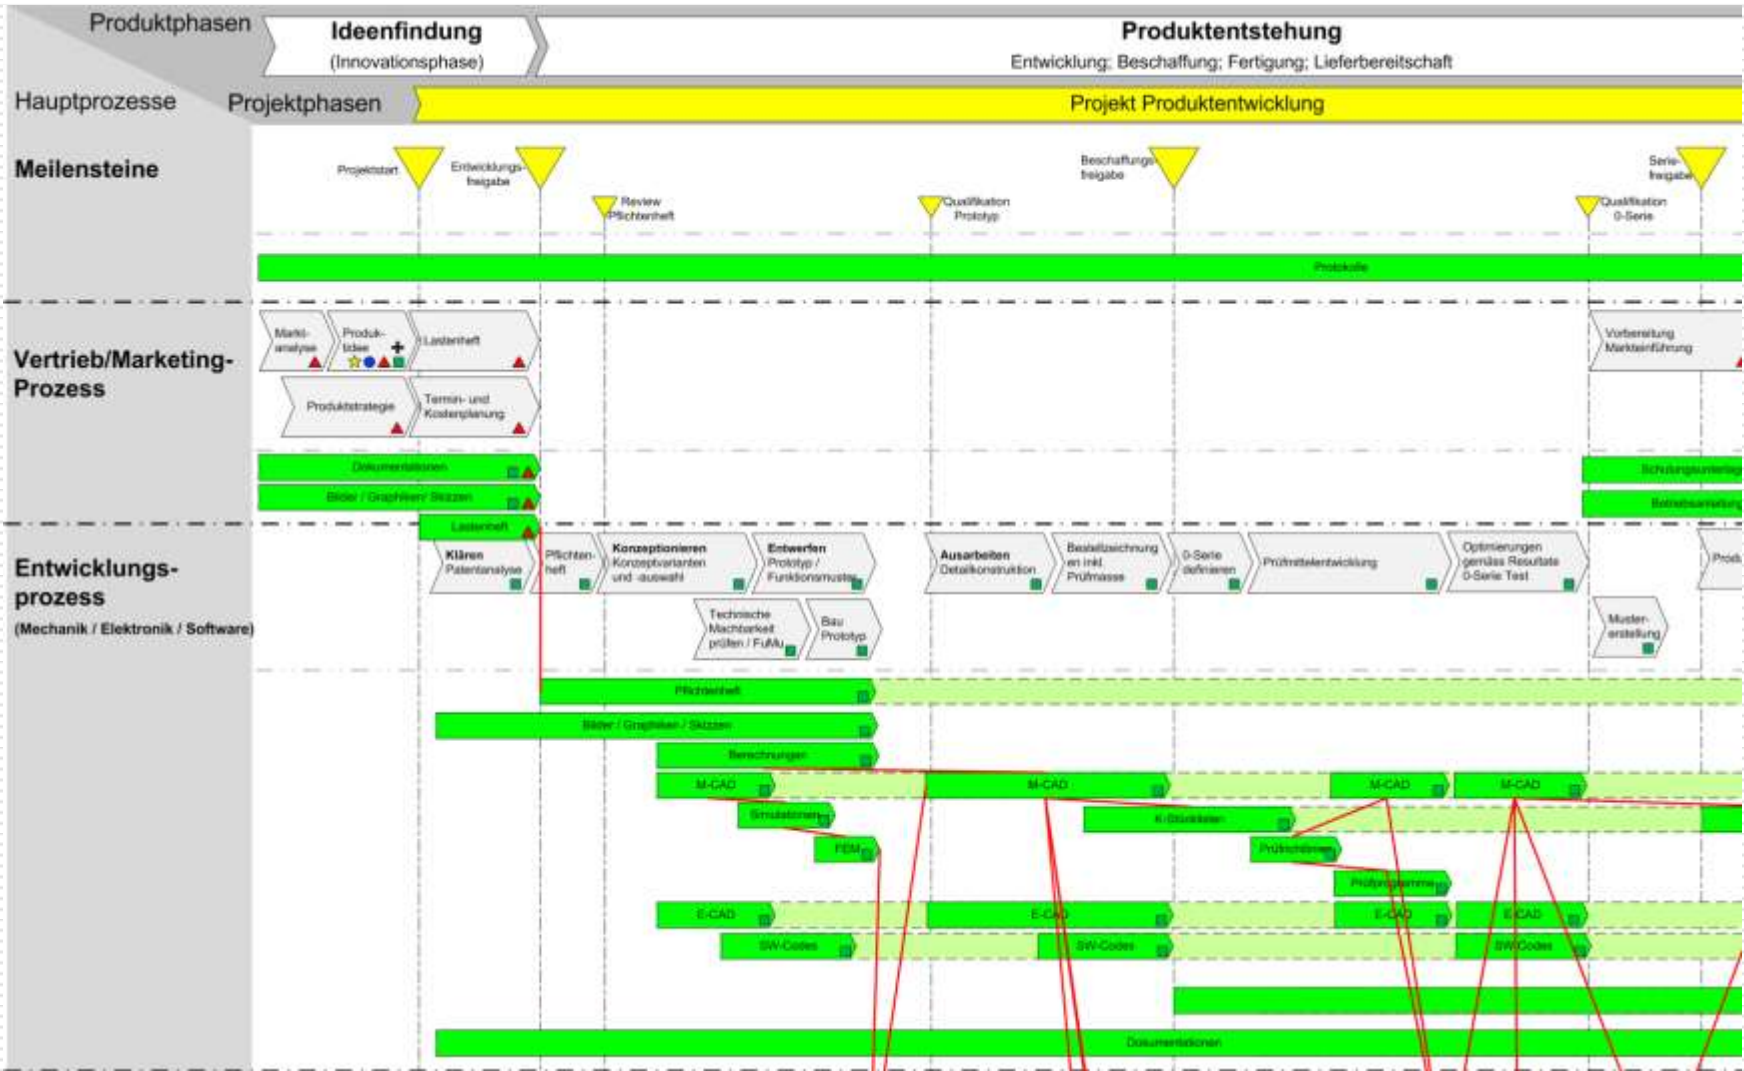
Produktphasen

Ideenfindung
(Innovationsphase)

Produktentstehung
Entwicklung; Beschaffung; Fertigung; Lieferbereitschaft

Hauptprozesse

Projektphasen

Projekt Produktentwicklung

Meilensteine

Projektstart

Entwicklungsfreigabe

Review Pflichtenheft

Qualifikation Prototyp

Beschaffungsfreigabe

Qualifikation 0-Serie

Seriefreigabe

Protokolle

Vertrieb/Marketing-Prozess

Marktanalyse

Produktidee

Lastenheft

Produktstrategie

Termin- und Kostenplanung

Vorbereitung Markteinführung

Dokumentationen

Bilder / Graphiken/ Skizzen

Schulungsunterlag

Betriebsanleitung

Entwicklungsprozess
(Mechanik / Elektronik / Software)

Lastenheft

Klären Patentanalyse

Pflichtenheft

Konzeptionieren Konzeptvarianten und -auswahl

Entwerfen Prototyp / Funktionsmuster

Technische Machbarkeit prüfen / FuMu

Bau Prototyp

Ausarbeiten Detailkonstruktion

Bestellzeichnungen inkl. Prüfmasse

0-Serie definieren

Prüfmittelentwicklung

Optimierungen gemäss Resultate 0-Serie Test

Produ

Mustererstellung

Pflichtenheft

Bilder / Graphiken / Skizzen

Berechnungen

M-CAD

M-CAD

M-CAD

M-CAD

Simulationen

K-Stücklisten

FEM

Prüfschriften

Prüfprogramme

E-CAD

E-CAD

E-CAD

E-CAD

SW-Codes

SW-Codes

SW-Codes

Dokumentationen